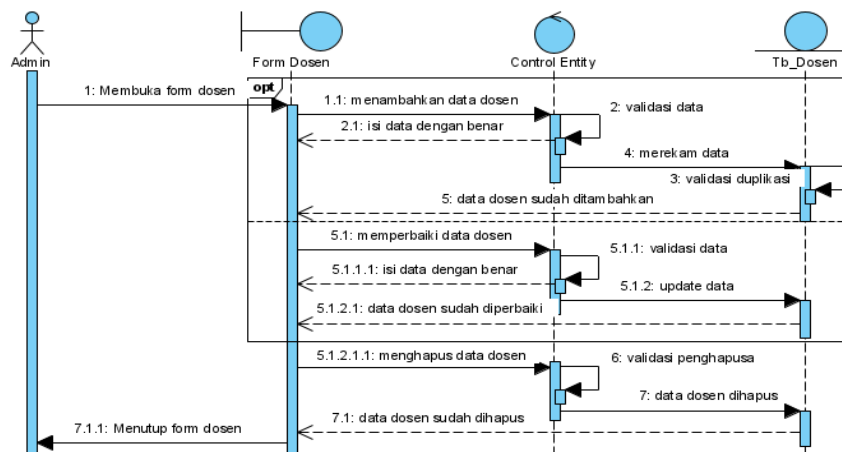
Admin

Form Dosen

Control Entity

Tb_Dosen

1: Membuka form dosen

opt

1.1: menambahkan data dosen

2: validasi data

2.1: isi data dengan benar

4: merekam data

3: validasi duplikasi

5: data dosen sudah ditambahkan

5.1: memperbaiki data dosen

5.1.1: validasi data

5.1.1.1: isi data dengan benar

5.1.2: update data

5.1.2.1: data dosen sudah diperbaiki

5.1.2.1.1: menghapus data dosen

6: validasi penghapusa

7: data dosen dihapus

7.1: data dosen sudah dihapus

7.1.1: Menutup form dosen